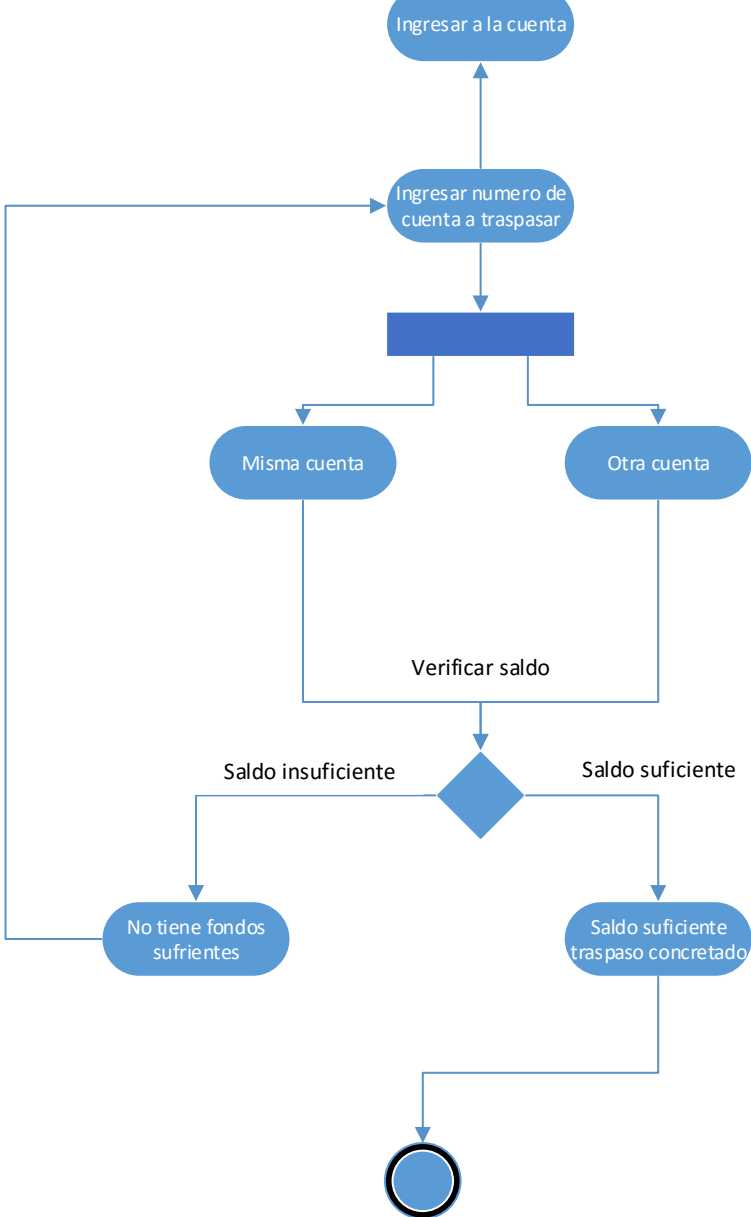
Ingresar a la cuenta

Ingresar numero de cuenta a traspasar

Misma cuenta

Otra cuenta

Verificar saldo

Saldo insuficiente

Saldo suficiente

No tiene fondos sufrientes

Saldo suficiente traspaso concretado